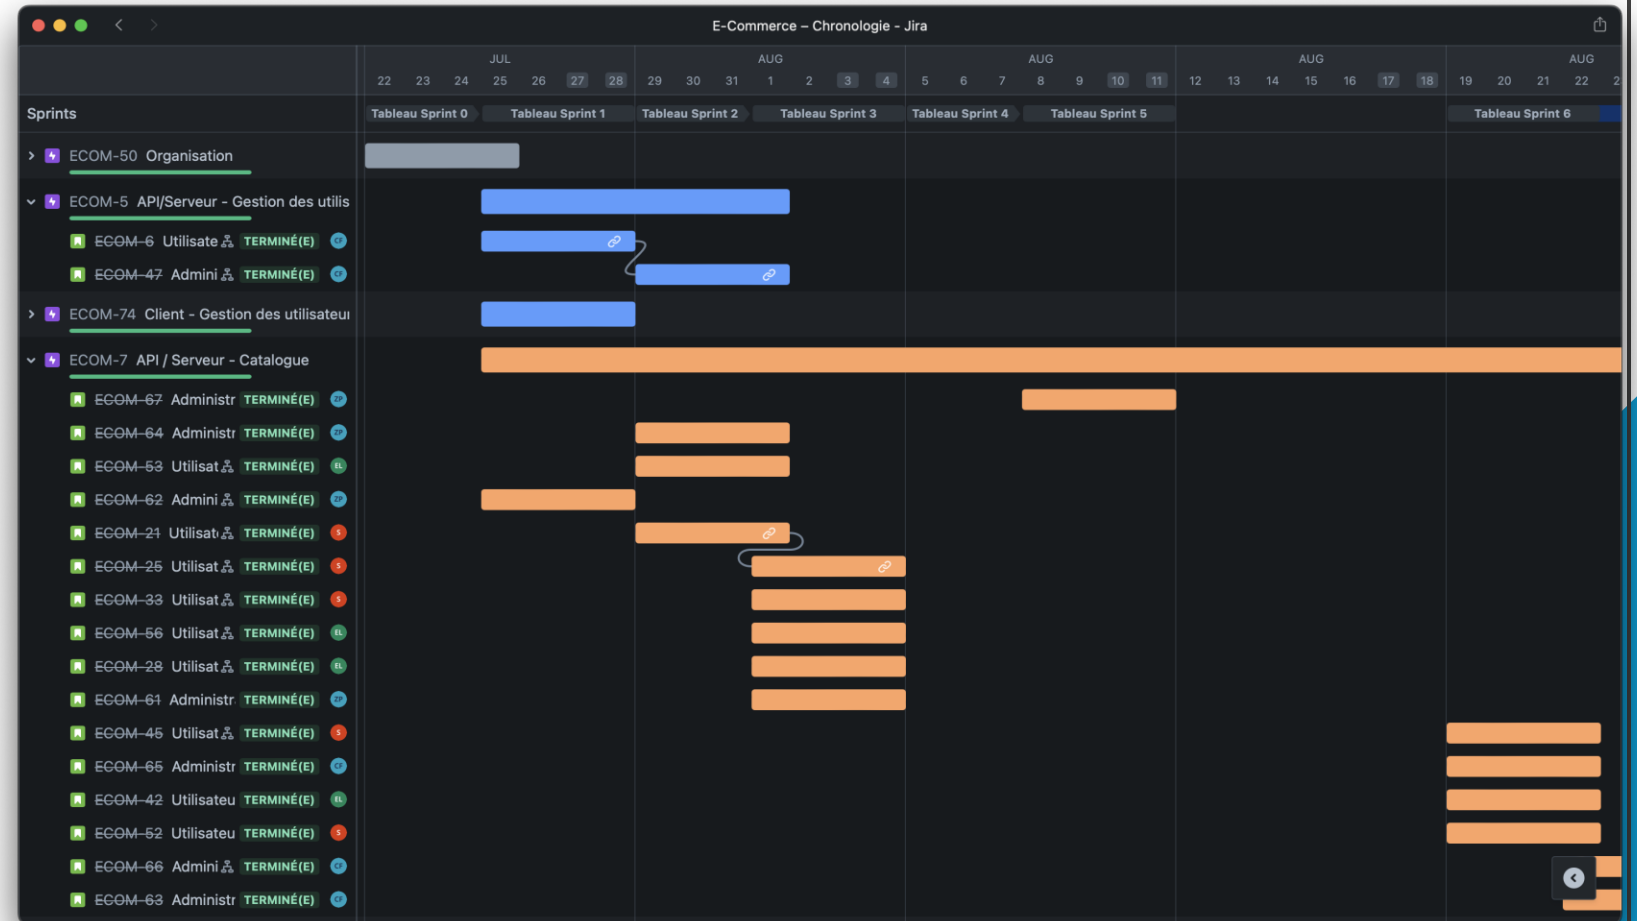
E-Commerce – Chronologie - Jira

| | JUL | | | | | | | AUG | | | | | | | AUG | | | | | | | AUG | | | | | | | AUG | | | |
|---|---|---|---|---|---|---|---|---|---|---|---|---|---|---|---|---|---|---|---|---|---|---|---|---|---|---|---|---|---|---|---|
| | 22 | 23 | 24 | 25 | 26 | 27 | 28 | 29 | 30 | 31 | 1 | 2 | 3 | 4 | 5 | 6 | 7 | 8 | 9 | 10 | 11 | 12 | 13 | 14 | 15 | 16 | 17 | 18 | 19 | 20 | 21 | 22 |

Sprints

Tableau Sprint 0 | Tableau Sprint 1 | Tableau Sprint 2 | Tableau Sprint 3 | Tableau Sprint 4 | Tableau Sprint 5 | Tableau Sprint 6

ECOM-50 Organisation
ECOM-5 API/Serveur - Gestion des utilis
ECOM-6 Utilisate TERMINÉ(E)
ECOM-47 Admini TERMINÉ(E)
ECOM-74 Client - Gestion des utilisateur
ECOM-7 API / Serveur - Catalogue
ECOM-67 Administr TERMINÉ(E)
ECOM-64 Administr TERMINÉ(E)
ECOM-53 Utilisat TERMINÉ(E)
ECOM-62 Admini TERMINÉ(E)
ECOM-21 Utilisat TERMINÉ(E)
ECOM-25 Utilisat TERMINÉ(E)
ECOM-33 Utilisat TERMINÉ(E)
ECOM-56 Utilisat TERMINÉ(E)
ECOM-28 Utilisat TERMINÉ(E)
ECOM-61 Administr TERMINÉ(E)
ECOM-45 Utilisat TERMINÉ(E)
ECOM-65 Administr TERMINÉ(E)
ECOM-42 Utilisateu TERMINÉ(E)
ECOM-52 Utilisateu TERMINÉ(E)
ECOM-66 Admini TERMINÉ(E)
ECOM-63 Administr TERMINÉ(E)